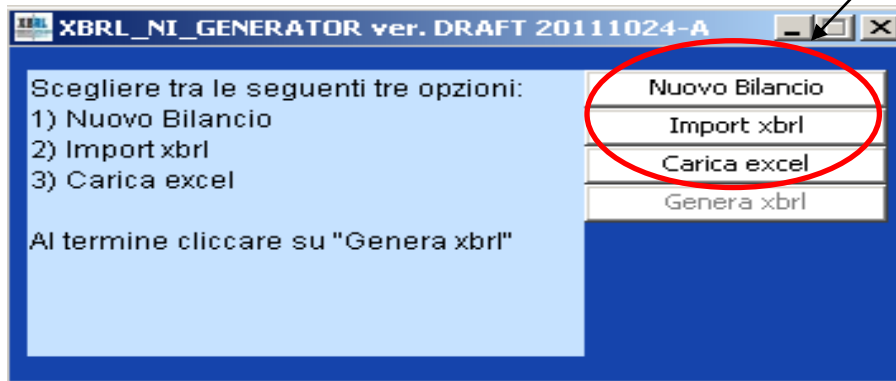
XBRL_NI_GENERATOR ver. DRAFT 20111024-A

Scegliere tra le seguenti tre opzioni:
1) Nuovo Bilancio
2) Import xbrl
3) Carica excel

Al termine cliccare su "Genera xbrl"

Nuovo Bilancio
Import xbrl
Carica excel
Genera xbrl